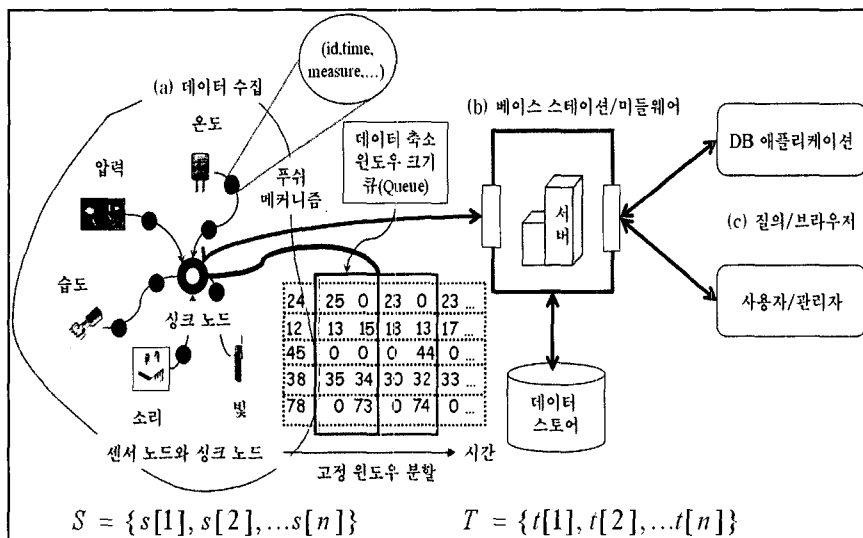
(id,time, measure,...)

(a) 데이터 수집

온도

압력

푸쉬 메커니즘

데이터 축소 윈도우 크기 큐(Queue)

(b) 베이스 스테이션/미들웨어

서버

DB 애플리케이션

(c) 질의/브라우저

사용자/관리자

습도

싱크 노드

소리

빛

| 24 | 25 | 0 | 23 | 0 | 23 ... |
|---|---|---|---|---|---|
| 12 | 13 | 15 | 18 | 13 | 17 ... |
| 45 | 0 | 0 | 0 | 44 | 0 ... |
| 38 | 35 | 34 | 30 | 32 | 33 ... |
| 78 | 0 | 73 | 0 | 74 | 0 ... |

데이터 스토어

센서 노드와 싱크 노드

고정 윈도우 분할

시간

$S = \{s[1], s[2], ...s[n]\}$ $T = \{t[1], t[2], ...t[n]\}$